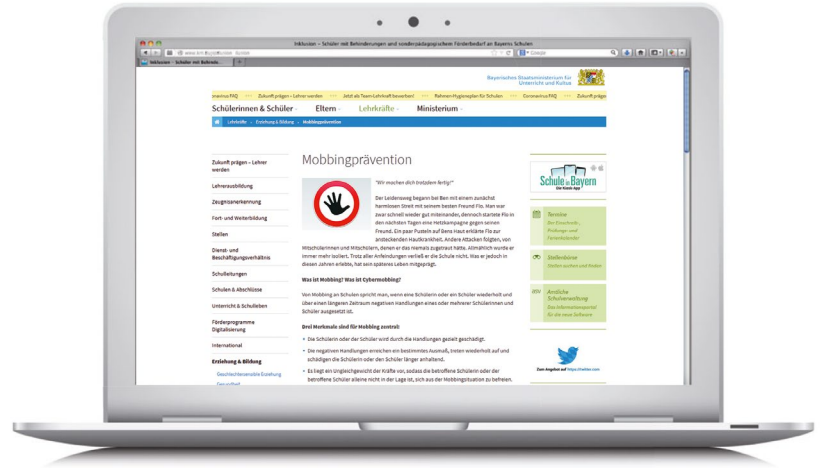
Inklusion – Schüler mit Behinderungen und sonderpädagogischem Förderbedarf an Bayerns Schulen

Inklusion – Schüler mit Behinde...

www.km.bayern.de

Google

Bayerisches Staatsministerium für Unterricht und Kultus

Coronavirus FAQ | Zukunft prägen – Lehrer werden | Jetzt als Team-Lehrkraft bewerben! | Rahmen-Hygieneplan für Schulen | Coronavirus FAQ | Zukunft prägen

Schülerinnen & Schüler | Eltern | Lehrkräfte | Ministerium

Lehrkräfte › Erziehung & Bildung › Mobbingprävention

Zukunft prägen – Lehrer werden

Lehrerausbildung

Zeugnisanerkennung

Fort- und Weiterbildung

Stellen

Dienst- und Beschäftigungsverhältnis

Schulleitungen

Schulen & Abschlüsse

Unterricht & Schulleben

Förderprogramme Digitalisierung

International

Erziehung & Bildung

Geschlechtersensible Erziehung

Sexualität

Mobbingprävention

"Wir machen dich trotzdem fertig!"

Der Leidensweg begann bei Ben mit einem zunächst harmlosen Streit mit seinem besten Freund Flo. Man war zwar schnell wieder gut miteinander, dennoch startete Flo in den nächsten Tagen eine Hetzkampagne gegen seinen Freund. Ein paar Pusteln auf Bens Haut erklärte Flo zur ansteckenden Hautkrankheit. Andere Attacken folgten, von Mitschülerinnen und Mitschülern, denen er das niemals zugetraut hätte. Allmählich wurde er immer mehr isoliert. Trotz aller Anfeindungen verließ er die Schule nicht. Was er jedoch in diesen Jahren erlebte, hat sein späteres Leben mitgeprägt.

Was ist Mobbing? Was ist Cybermobbing?

Von Mobbing an Schulen spricht man, wenn eine Schülerin oder ein Schüler wiederholt und über einen längeren Zeitraum negativen Handlungen eines oder mehrerer Schülerinnen und Schüler ausgesetzt ist.

Drei Merkmale sind für Mobbing zentral:

• Die Schülerin oder der Schüler wird durch die Handlungen gezielt geschädigt.

• Die negativen Handlungen erreichen ein bestimmtes Ausmaß, treten wiederholt auf und schädigen die Schülerin oder den Schüler länger anhaltend.

• Es liegt ein Ungleichgewicht der Kräfte vor, sodass die betroffene Schülerin oder der betroffene Schüler alleine nicht in der Lage ist, sich aus der Mobbingsituation zu befreien.

Schule in Bayern
Die Kultus-App

Termine
Bei Einschreib-, Prüfungs- und Ferienkalender

Stellenbörse
Stellen suchen und finden

Amtliche Schulverwaltung
Das Informationsportal für die neue Software

Zum Angebot auf https://twitter.com